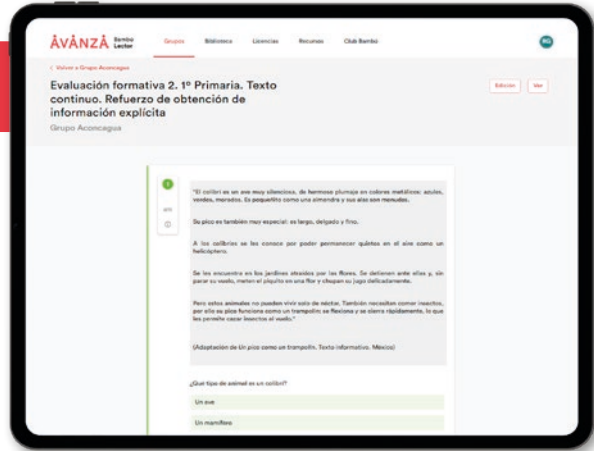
AVANZA Bambú Lector

Grupos Biblioteca Licencias Recursos Club Bambú

RG

< Volver a Grupo Aconcagua

Evaluación formativa 2. 1º Primaria. Texto continuo. Refuerzo de obtención de información explícita

Grupo Aconcagua

Edición Ver

1

"El colibrí es un ave muy silenciosa, de hermoso plumaje en colores metálicos: azules, verdes, morados. Es pequeñito como una almendra y sus alas son menudas.

Su pico es también muy especial: es largo, delgado y fino.

A los colibríes se les conoce por poder permanecer quietos en el aire como un helicóptero.

Se les encuentra en los jardines atraídos por las flores. Se detienen ante ellas y, sin parar su vuelo, meten el piquito en una flor y chupan su jugo delicadamente.

Pero estos animales no pueden vivir solo de néctar. También necesitan comer insectos, por ello su pico funciona como un trampolín: se flexiona y se cierra rápidamente, lo que les permite cazar insectos al vuelo."

(Adaptación de Un pico como un trampolín. Texto informativo. México)

¿Qué tipo de animal es un colibrí?

Un ave

Un mamífero